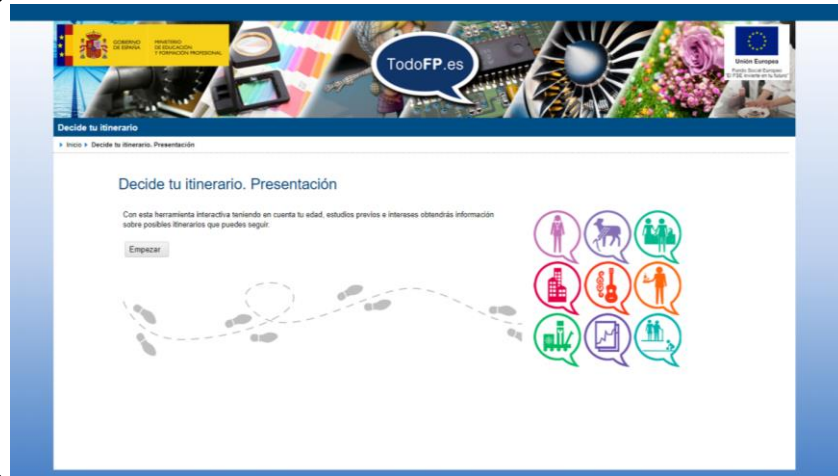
GOBIERNO DE ESPAÑA
MINISTERIO DE EDUCACIÓN Y FORMACIÓN PROFESIONAL

TodoFP.es

Unión Europea
Fondo Social Europeo
El FSE invierte en tu futuro

Decide tu itinerario

Inicio ▸ Decide tu itinerario. Presentación

Decide tu itinerario. Presentación

Con esta herramienta interactiva teniendo en cuenta tu edad, estudios previos e intereses obtendrás información sobre posibles itinerarios que puedes seguir.

Empezar